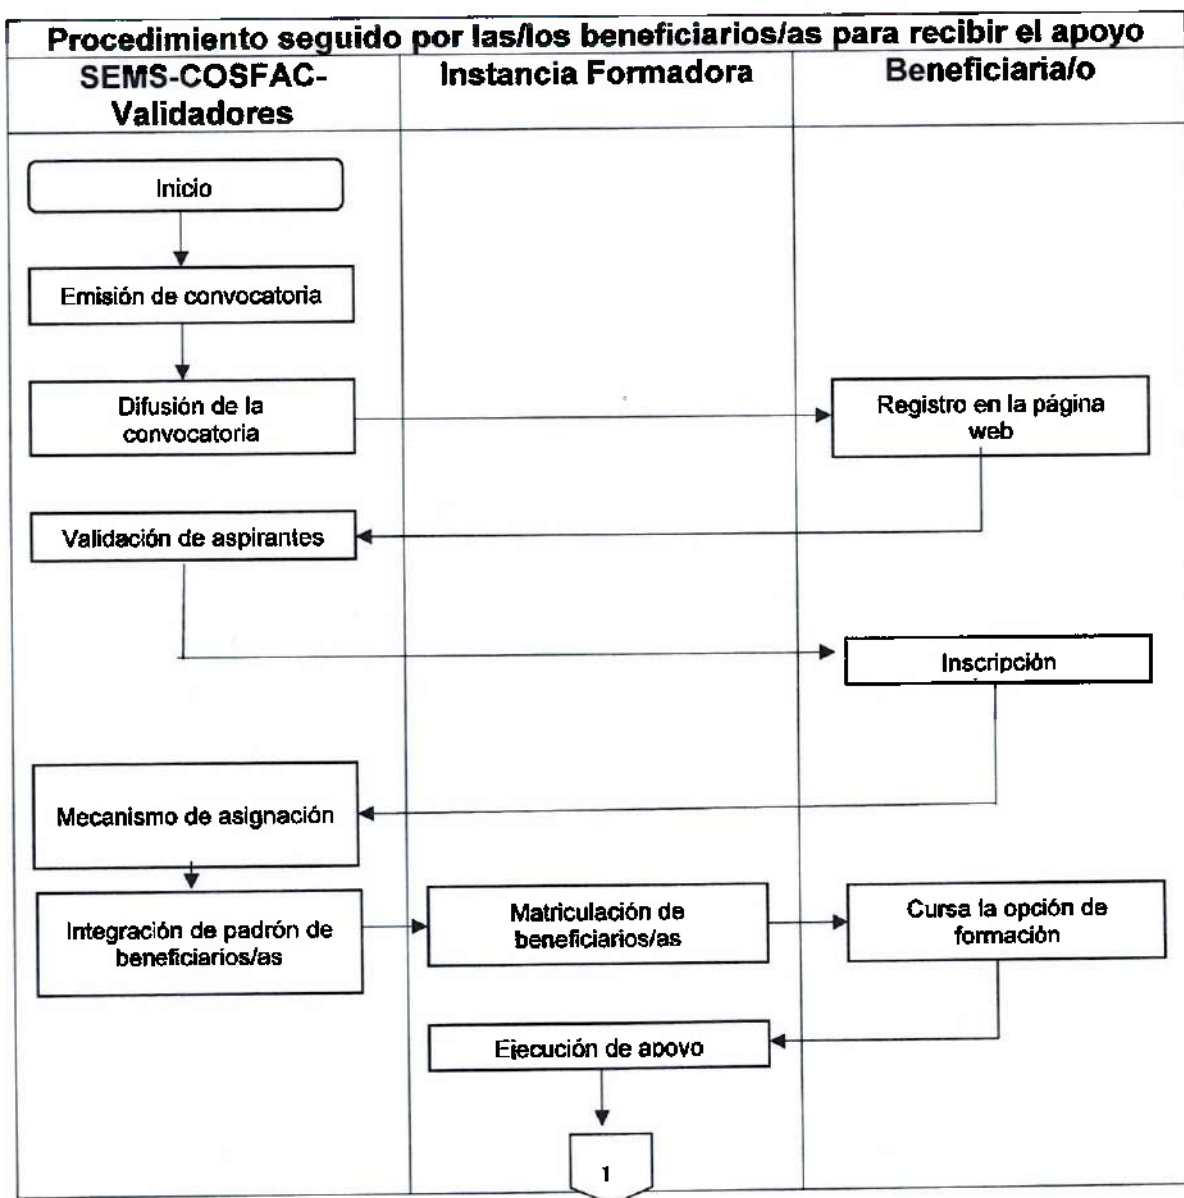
Procedimiento seguido por las/los beneficiarios/as para recibir el apoyo

SEMS-COSFAC-Validadores

Instancia Formadora

Beneficiaria/o

Inicio

Emisión de convocatoria

Difusión de la convocatoria

Registro en la página web

Validación de aspirantes

Inscripción

Mecanismo de asignación

Integración de padrón de beneficiarios/as

Matriculación de beneficiarios/as

Cursa la opción de formación

Ejecución de apoyo

1